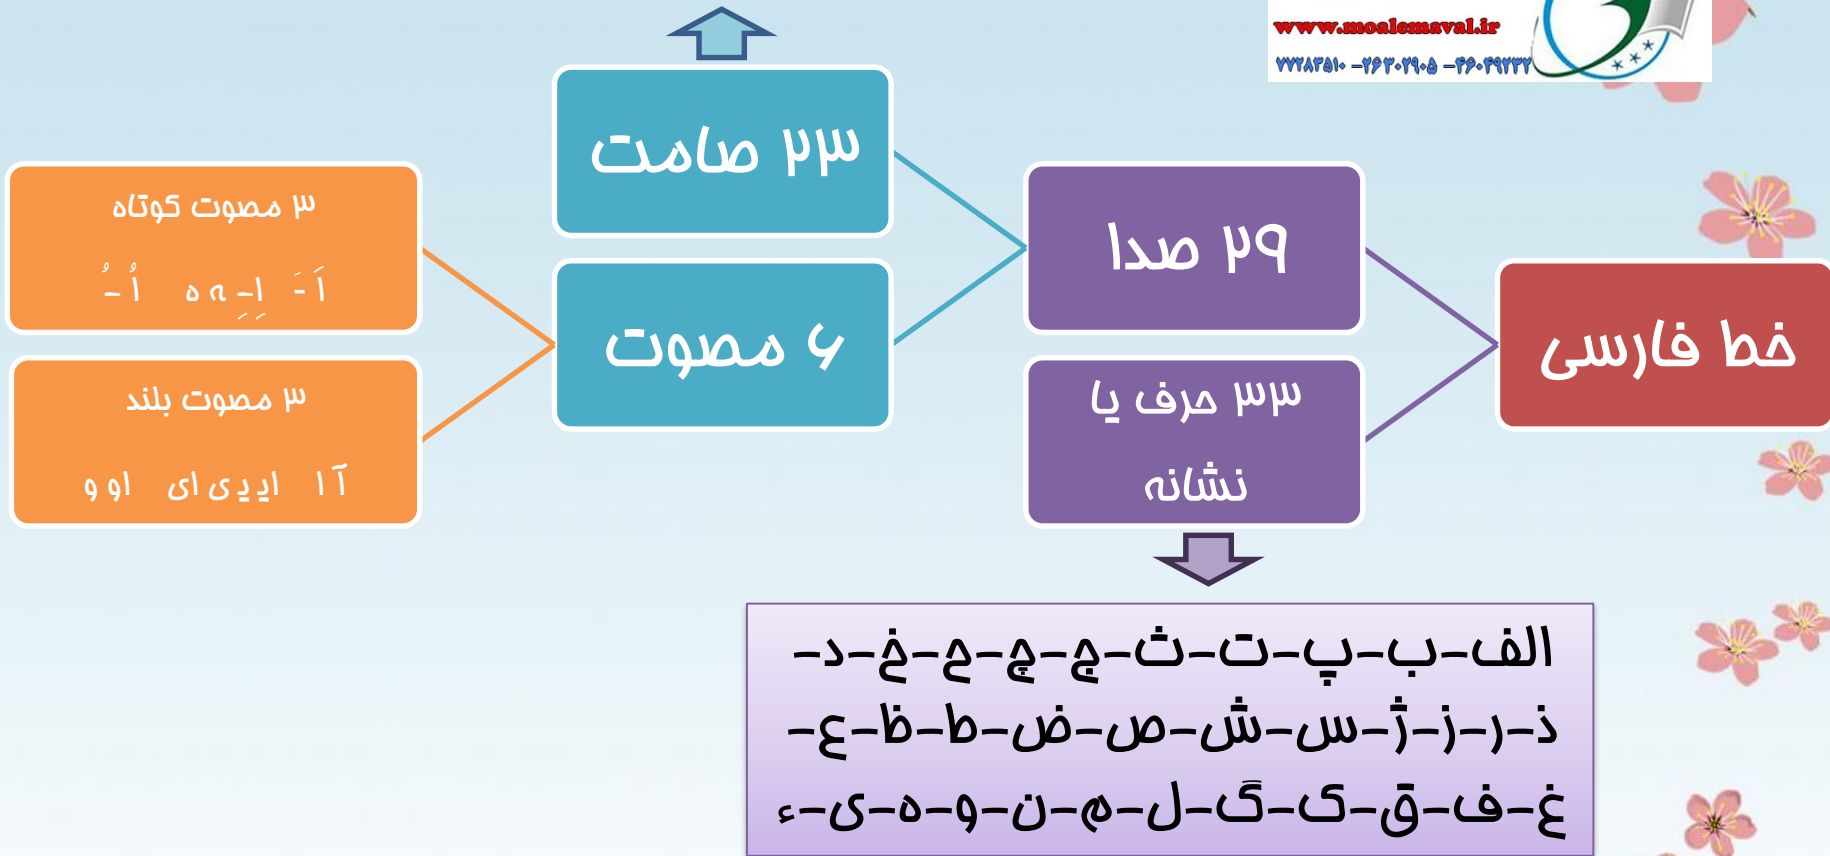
www.moalemaval.ir
۷۷۲۸۴۵۱۰ -۲۶۳۰۲۹۰۵ -۴۶۰۴۹۲۳۷

خط فارسی

۲۹ صدا

۳۳ حرف یا نشانه

۲۳ صامت

۶ مصوت

۳ مصوت کوتاه
اَ - اِ ـِ ه ﻪ اُ - ـُ

۳ مصوت بلند
آ ا ای ی ﯾ او و

الف-ب-پ-ت-ث-ج-چ-ح-خ-د-ذ-ر-ز-ژ-س-ش-ص-ض-ط-ظ-ع-غ-ف-ق-ک-گ-ل-م-ن-و-ه-ی-ء